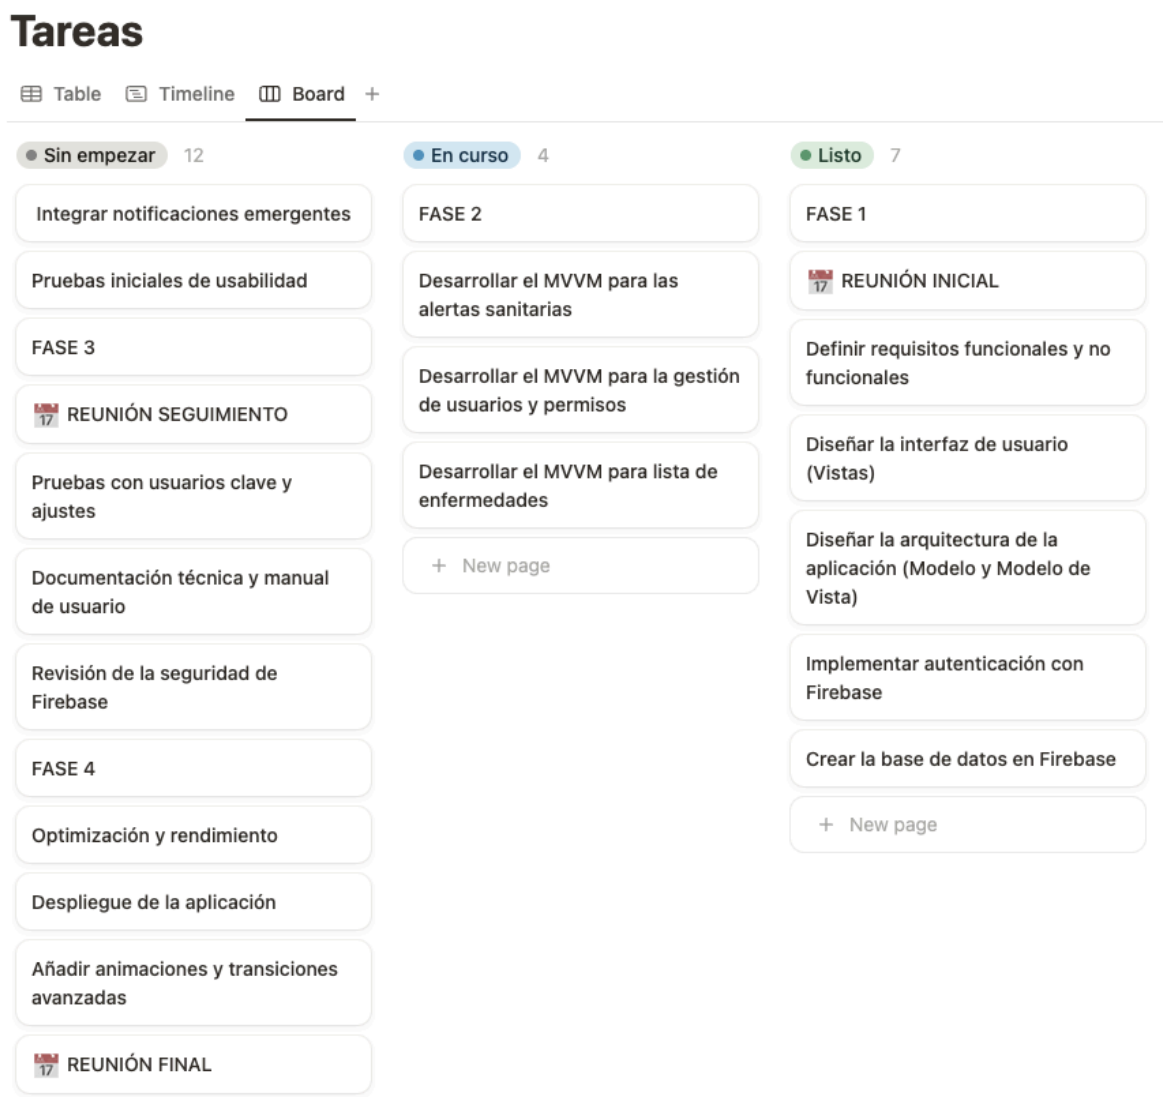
Tareas

Table Timeline Board +

Sin empezar 12

Integrar notificaciones emergentes

Pruebas iniciales de usabilidad

FASE 3

17 REUNIÓN SEGUIMIENTO

Pruebas con usuarios clave y ajustes

Documentación técnica y manual de usuario

Revisión de la seguridad de Firebase

FASE 4

Optimización y rendimiento

Despliegue de la aplicación

Añadir animaciones y transiciones avanzadas

17 REUNIÓN FINAL

En curso 4

FASE 2

Desarrollar el MVVM para las alertas sanitarias

Desarrollar el MVVM para la gestión de usuarios y permisos

Desarrollar el MVVM para lista de enfermedades

+ New page

Listo 7

FASE 1

17 REUNIÓN INICIAL

Definir requisitos funcionales y no funcionales

Diseñar la interfaz de usuario (Vistas)

Diseñar la arquitectura de la aplicación (Modelo y Modelo de Vista)

Implementar autenticación con Firebase

Crear la base de datos en Firebase

+ New page